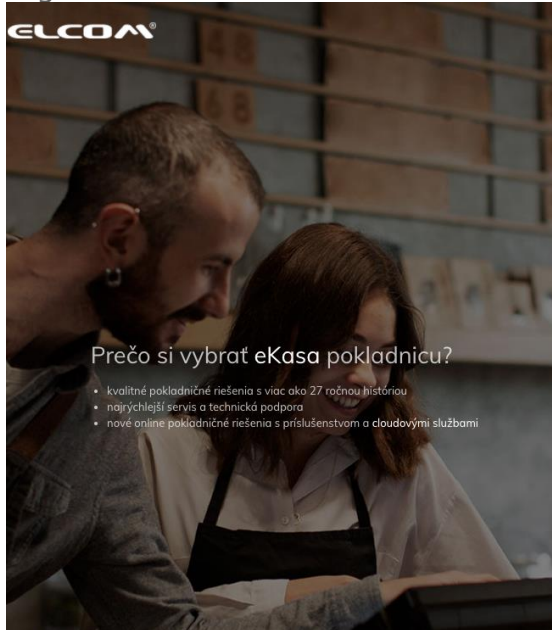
ELCOM®

48

68

Prečo si vybrať eKasa pokladnicu?

- kvalitné pokladničné riešenia s viac ako 27 ročnou históriou
- najrýchlejší servis a technická podpora
- nové online pokladničné riešenia s príslušenstvom a cloudovými službami